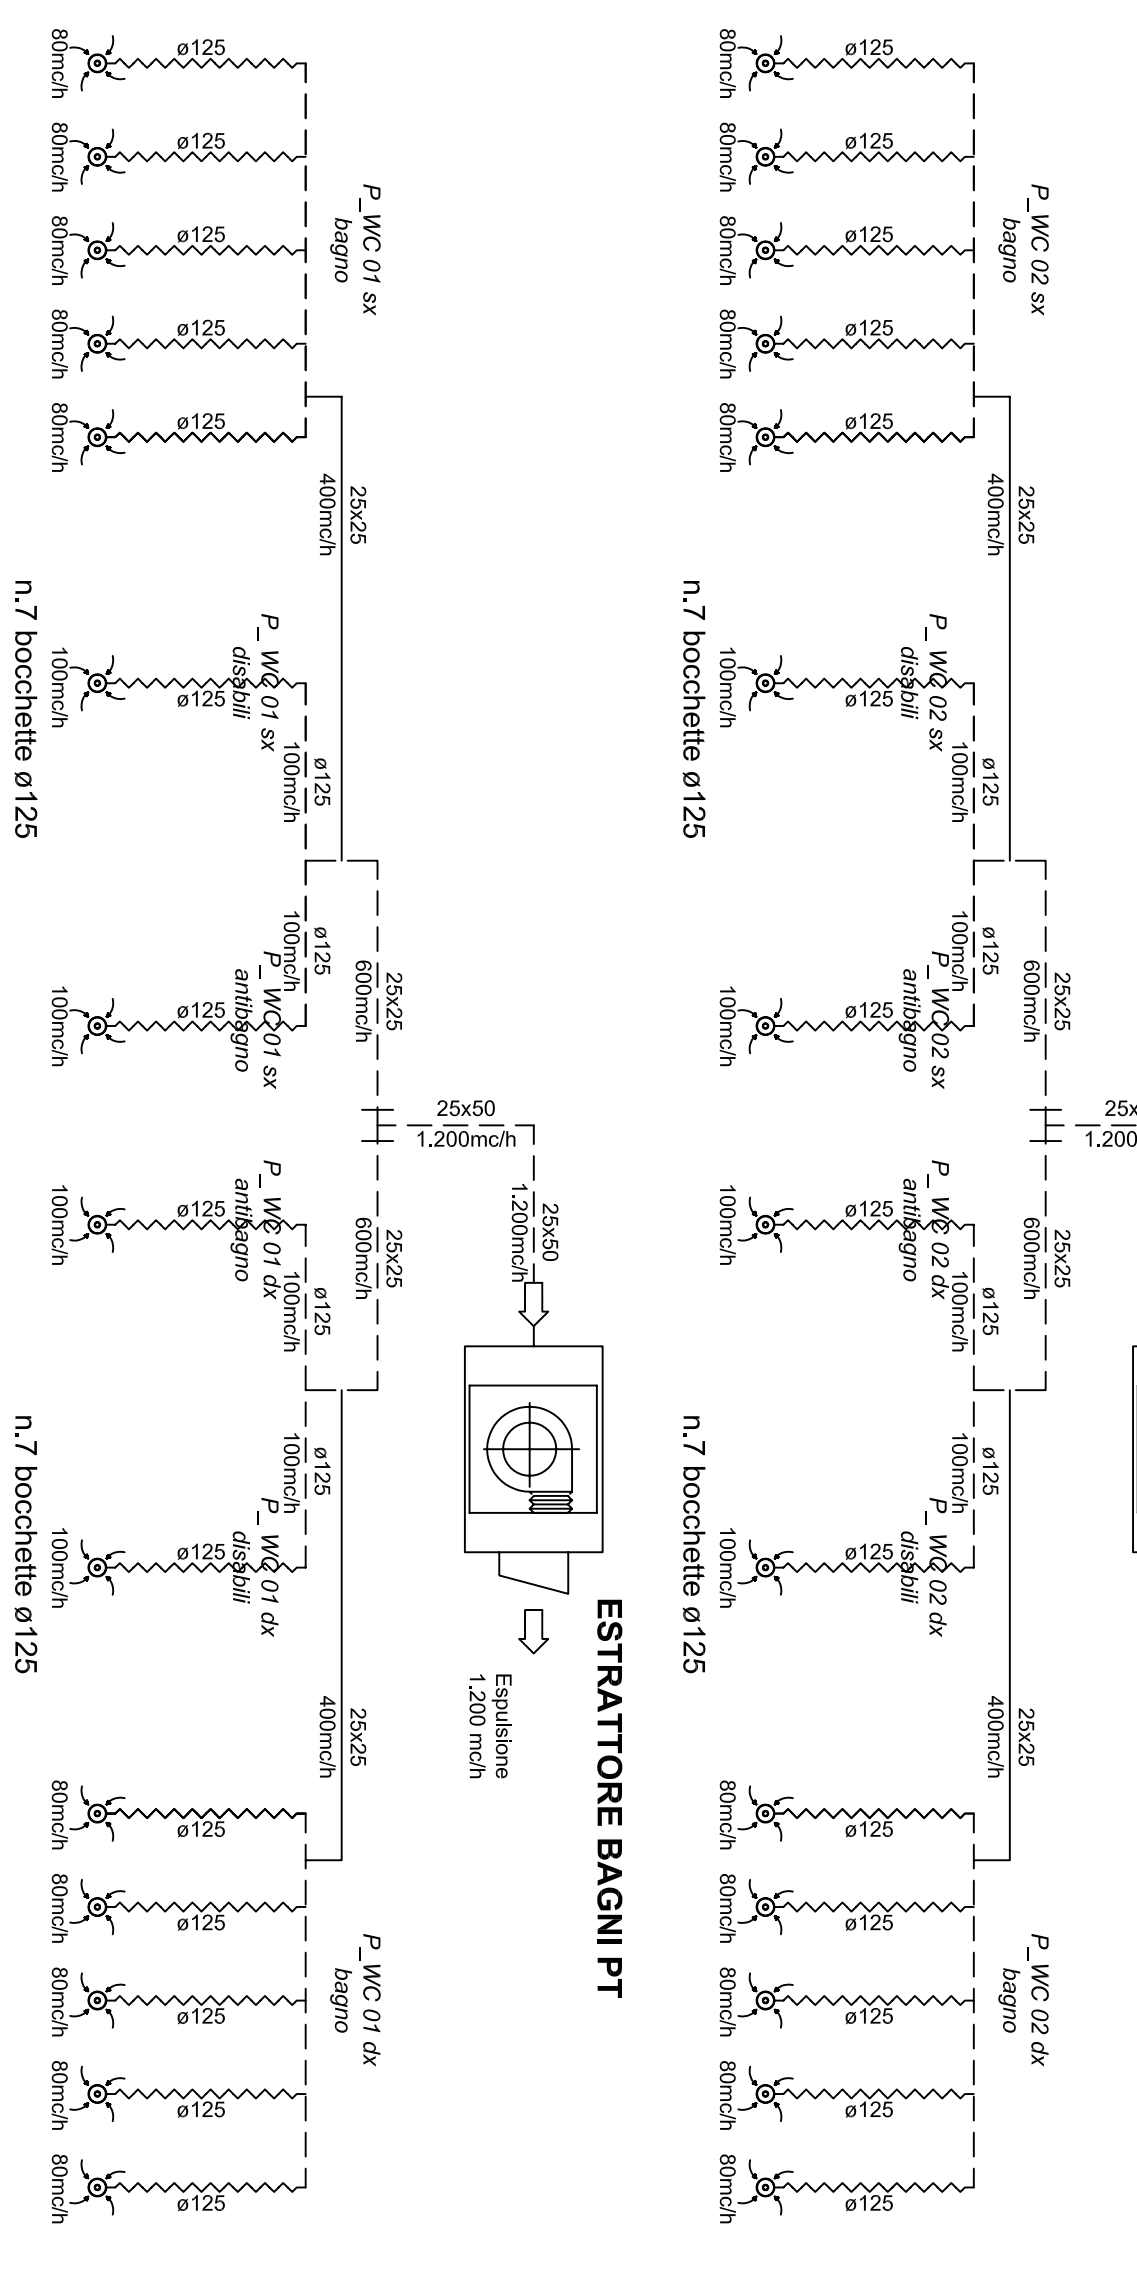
ESTRATTORE BAGNI PT

Espulsione
1.200 mc/h

25x50
1.200mc/h

25x50
1.200mc/h

25x
1.200

P_WC 01 sx
bagno

ø125
ø125
ø125
ø125
ø125

80mc/h
80mc/h
80mc/h
80mc/h
80mc/h

25x25
400mc/h

P_WC 01 sx
disabili

ø125
100mc/h

ø125
100mc/h

n.7 bocchette ø125

ø125
100mc/h

P_WC 01 sx
antibagno

ø125
100mc/h

25x25
600mc/h

P_WC 01 dx
antibagno

ø125
100mc/h

ø125
100mc/h

25x25
600mc/h

ø125
100mc/h

P_WC 01 dx
disabili

ø125
100mc/h

n.7 bocchette ø125

25x25
400mc/h

P_WC 01 dx
bagno

ø125
ø125
ø125
ø125
ø125

80mc/h
80mc/h
80mc/h
80mc/h
80mc/h

P_WC 02 sx
bagno

ø125
ø125
ø125
ø125
ø125

80mc/h
80mc/h
80mc/h
80mc/h
80mc/h

25x25
400mc/h

P_WC 02 sx
disabili

ø125
100mc/h

ø125
100mc/h

n.7 bocchette ø125

ø125
100mc/h

P_WC 02 sx
antibagno

ø125
100mc/h

25x25
600mc/h

P_WC 02 dx
antibagno

ø125
100mc/h

ø125
100mc/h

25x25
600mc/h

ø125
100mc/h

P_WC 02 dx
disabili

ø125
100mc/h

n.7 bocchette ø125

25x25
400mc/h

P_WC 02 dx
bagno

ø125
ø125
ø125
ø125
ø125

80mc/h
80mc/h
80mc/h
80mc/h
80mc/h